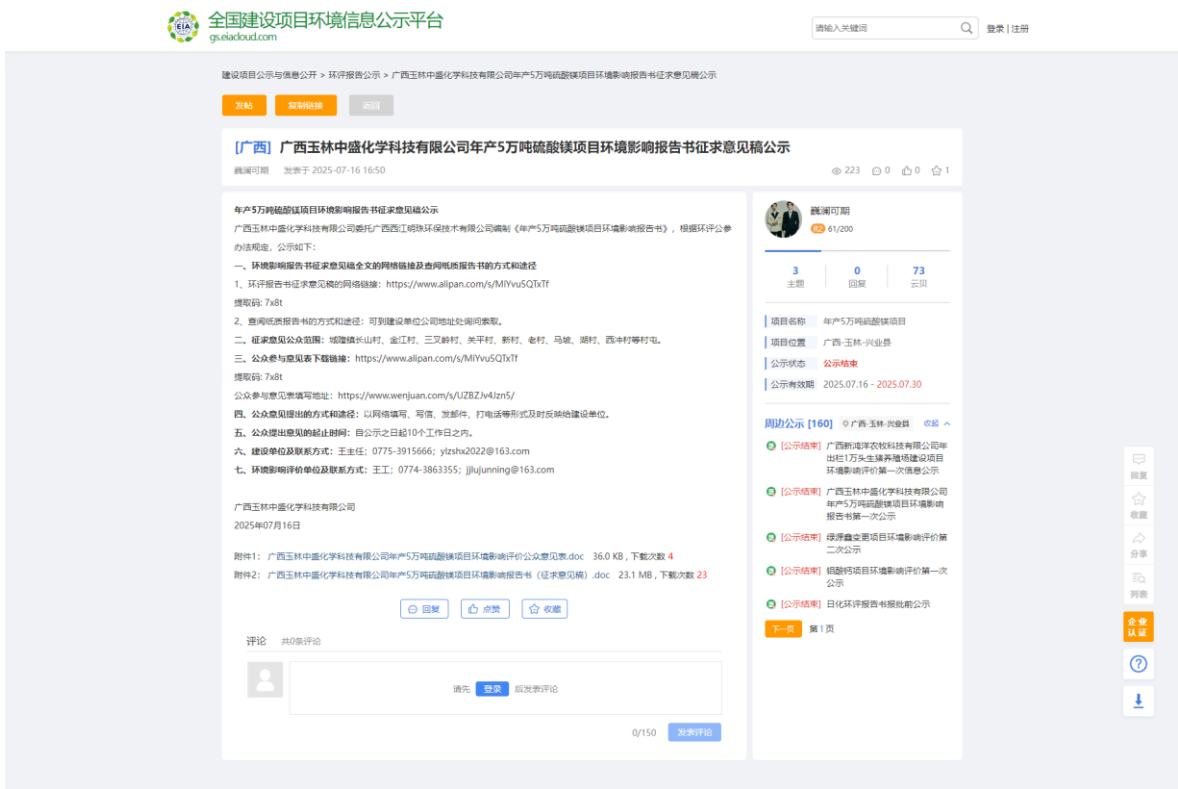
EIA 全国建设项目环境信息公示平台
gs.eiacloud.com

请输入关键词
登录 | 注册

建设项目公示与信息公开 > 环评报告公示 > 广西玉林中盛化学科技有限公司年产5万吨硫酸镁项目环境影响报告书征求意见稿公示

发贴 复制链接 返回

[广西] 广西玉林中盛化学科技有限公司年产5万吨硫酸镁项目环境影响报告书征求意见稿公示

巍澜可期 发表于 2025-07-16 16:50

223 0 0 1

年产5万吨硫酸镁项目环境影响报告书征求意见稿公示

广西玉林中盛化学科技有限公司委托广西四汇明珠环保技术有限公司编制《年产5万吨硫酸镁项目环境影响报告书》，根据环评公参办法规定，公示如下：

一、环境影响报告书征求意见稿全文的网络链接及查阅纸质报告书的方式和途径

1、环评报告书征求意见稿的网络链接：https://www.alipan.com/s/MiYvu5QTxTf

提取码: 7x8t

2、查阅纸质报告书的方式和途径：可到建设单位公司地址处询问索取。

二、征求意见公众范围：城隍镇长山村、金江村、三叉岭村、关平村、新村、老村、马坡、湖村、西冲村等村屯。

三、公众参与意见表下载链接：https://www.alipan.com/s/MiYvu5QTxTf

提取码: 7x8t

公众参与意见表填写地址：https://www.wenjuan.com/s/UZBZJv4Jzn5/

四、公众意见提出的方式和途径：以网络填写、写信、发邮件、打电话等形式及时反映给建设单位。

五、公众提出意见的起止时间：自公示之日起10个工作日之内。

六、建设单位及联系方式：王主任；0775-3915666；ylzshx2022@163.com

七、环境影响评价单位及联系方式：王工；0774-3863355；jjlujunning@163.com

广西玉林中盛化学科技有限公司
2025年07月16日

附件1：广西玉林中盛化学科技有限公司年产5万吨硫酸镁项目环境影响评价公众意见表.doc 36.0 KB，下载次数 4

附件2：广西玉林中盛化学科技有限公司年产5万吨硫酸镁项目环境影响报告书（征求意见稿）.doc 23.1 MB，下载次数 23

回复 点赞 收藏

评论 共0条评论

请先 登录 后发表评论

0/150 发表评论

巍澜可期
62 61/200

3 主题
0 回复
73 云贝

项目名称 年产5万吨硫酸镁项目
项目位置 广西-玉林-兴业县
公示状态 公示结束
公示有效期 2025.07.16 - 2025.07.30

周边公示 [160] 广西-玉林-兴业县 收起

[公示结束] 广西新鸿洋农牧科技有限公司年出栏1万头生猪养殖场建设项目环境影响评价第一次信息公示
[公示结束] 广西玉林中盛化学科技有限公司年产5万吨硫酸镁项目环境影响报告书第一次公示
[公示结束] 绿源鑫变更项目环境影响评价第二次公示
[公示结束] 铝酸钙项目环境影响评价第一次公示
[公示结束] 日化环评报告书报批前公示

下一页 第1页

回复
收藏
分享
列表
企业认证
?